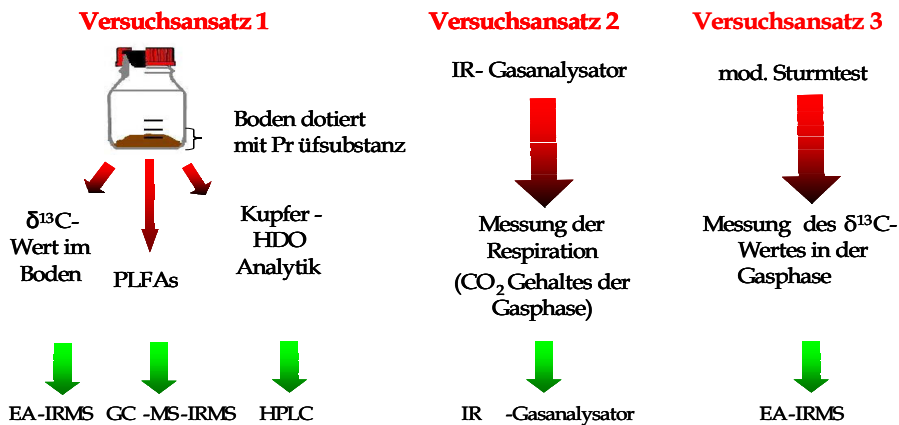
Versuchsansatz 1

Boden dotiert mit Pr üfsubstanz

$\delta^{13}C$-Wert im Boden

PLFAs

Kupfer - HDO Analytik

EA-IRMS

GC -MS-IRMS

HPLC

Versuchsansatz 2

IR- Gasanalysator

Messung der Respiration ($CO_2$ Gehaltes der Gasphase)

IR -Gasanalysator

Versuchsansatz 3

mod. Sturmtest

Messung des $\delta^{13}C$-Wertes in der Gasphase

EA-IRMS